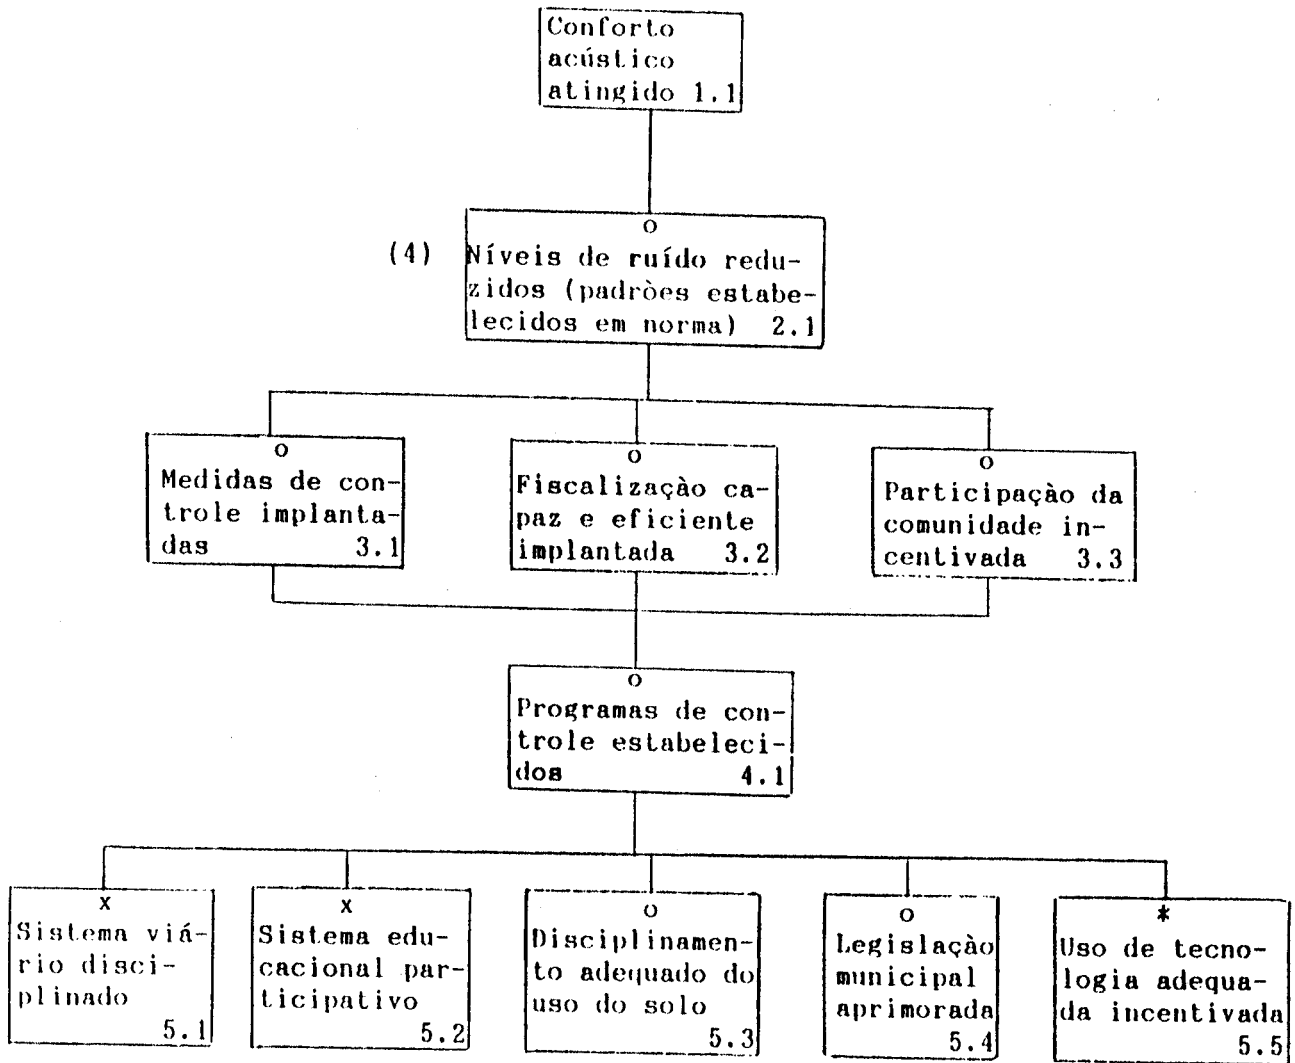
Conforto acústico atingido 1.1

O
(4) Níveis de ruído reduzidos (padròes estabelecidos em norma) 2.1

O
Medidas de controle implantadas 3.1

O
Fiscalizaçào capaz e eficiente implantada 3.2

O
Participaçào da comunidade incentivada 3.3

O
Programas de controle estabelecidos 4.1

x
Sistema viário disciplinado 5.1

x
Sistema educacional participativo 5.2

O
Disciplinamento adequado do uso do solo 5.3

O
Legislaçào municipal aprimorada 5.4

*
Uso de tecnologia adequada incentivada 5.5